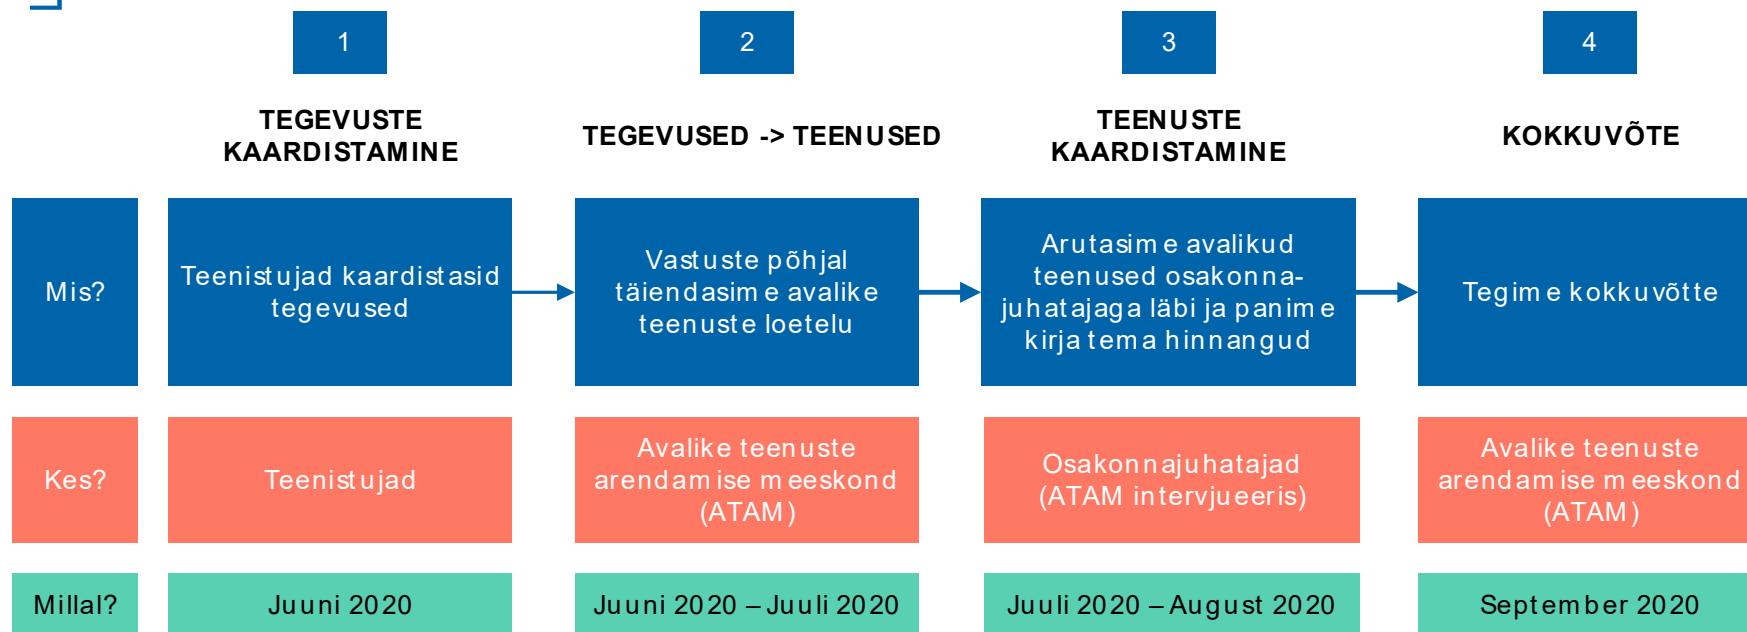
1

TEGEVUSTE KAARDISTAMINE

2

TEGEVUSED -> TEENUSED

3

TEENUSTE KAARDISTAMINE

4

KOKKUVÕTE

Mis?

Teenistujad kaardistasid tegevused

Vastuste põhjal täiendasime avalike teenuste loetelu

Arutasime avalikud teenused osakonnajuhatajaga läbi ja panime kirja tema hinnangud

Tegime kokkuvõtte

Kes?

Teenistujad

Avalike teenuste arendamise meeskond (ATAM)

Osakonnajuhatajad (ATAM intervjueeris)

Avalike teenuste arendamise meeskond (ATAM)

Millal?

Juuni 2020

Juuni 2020 – Juuli 2020

Juuli 2020 – August 2020

September 2020